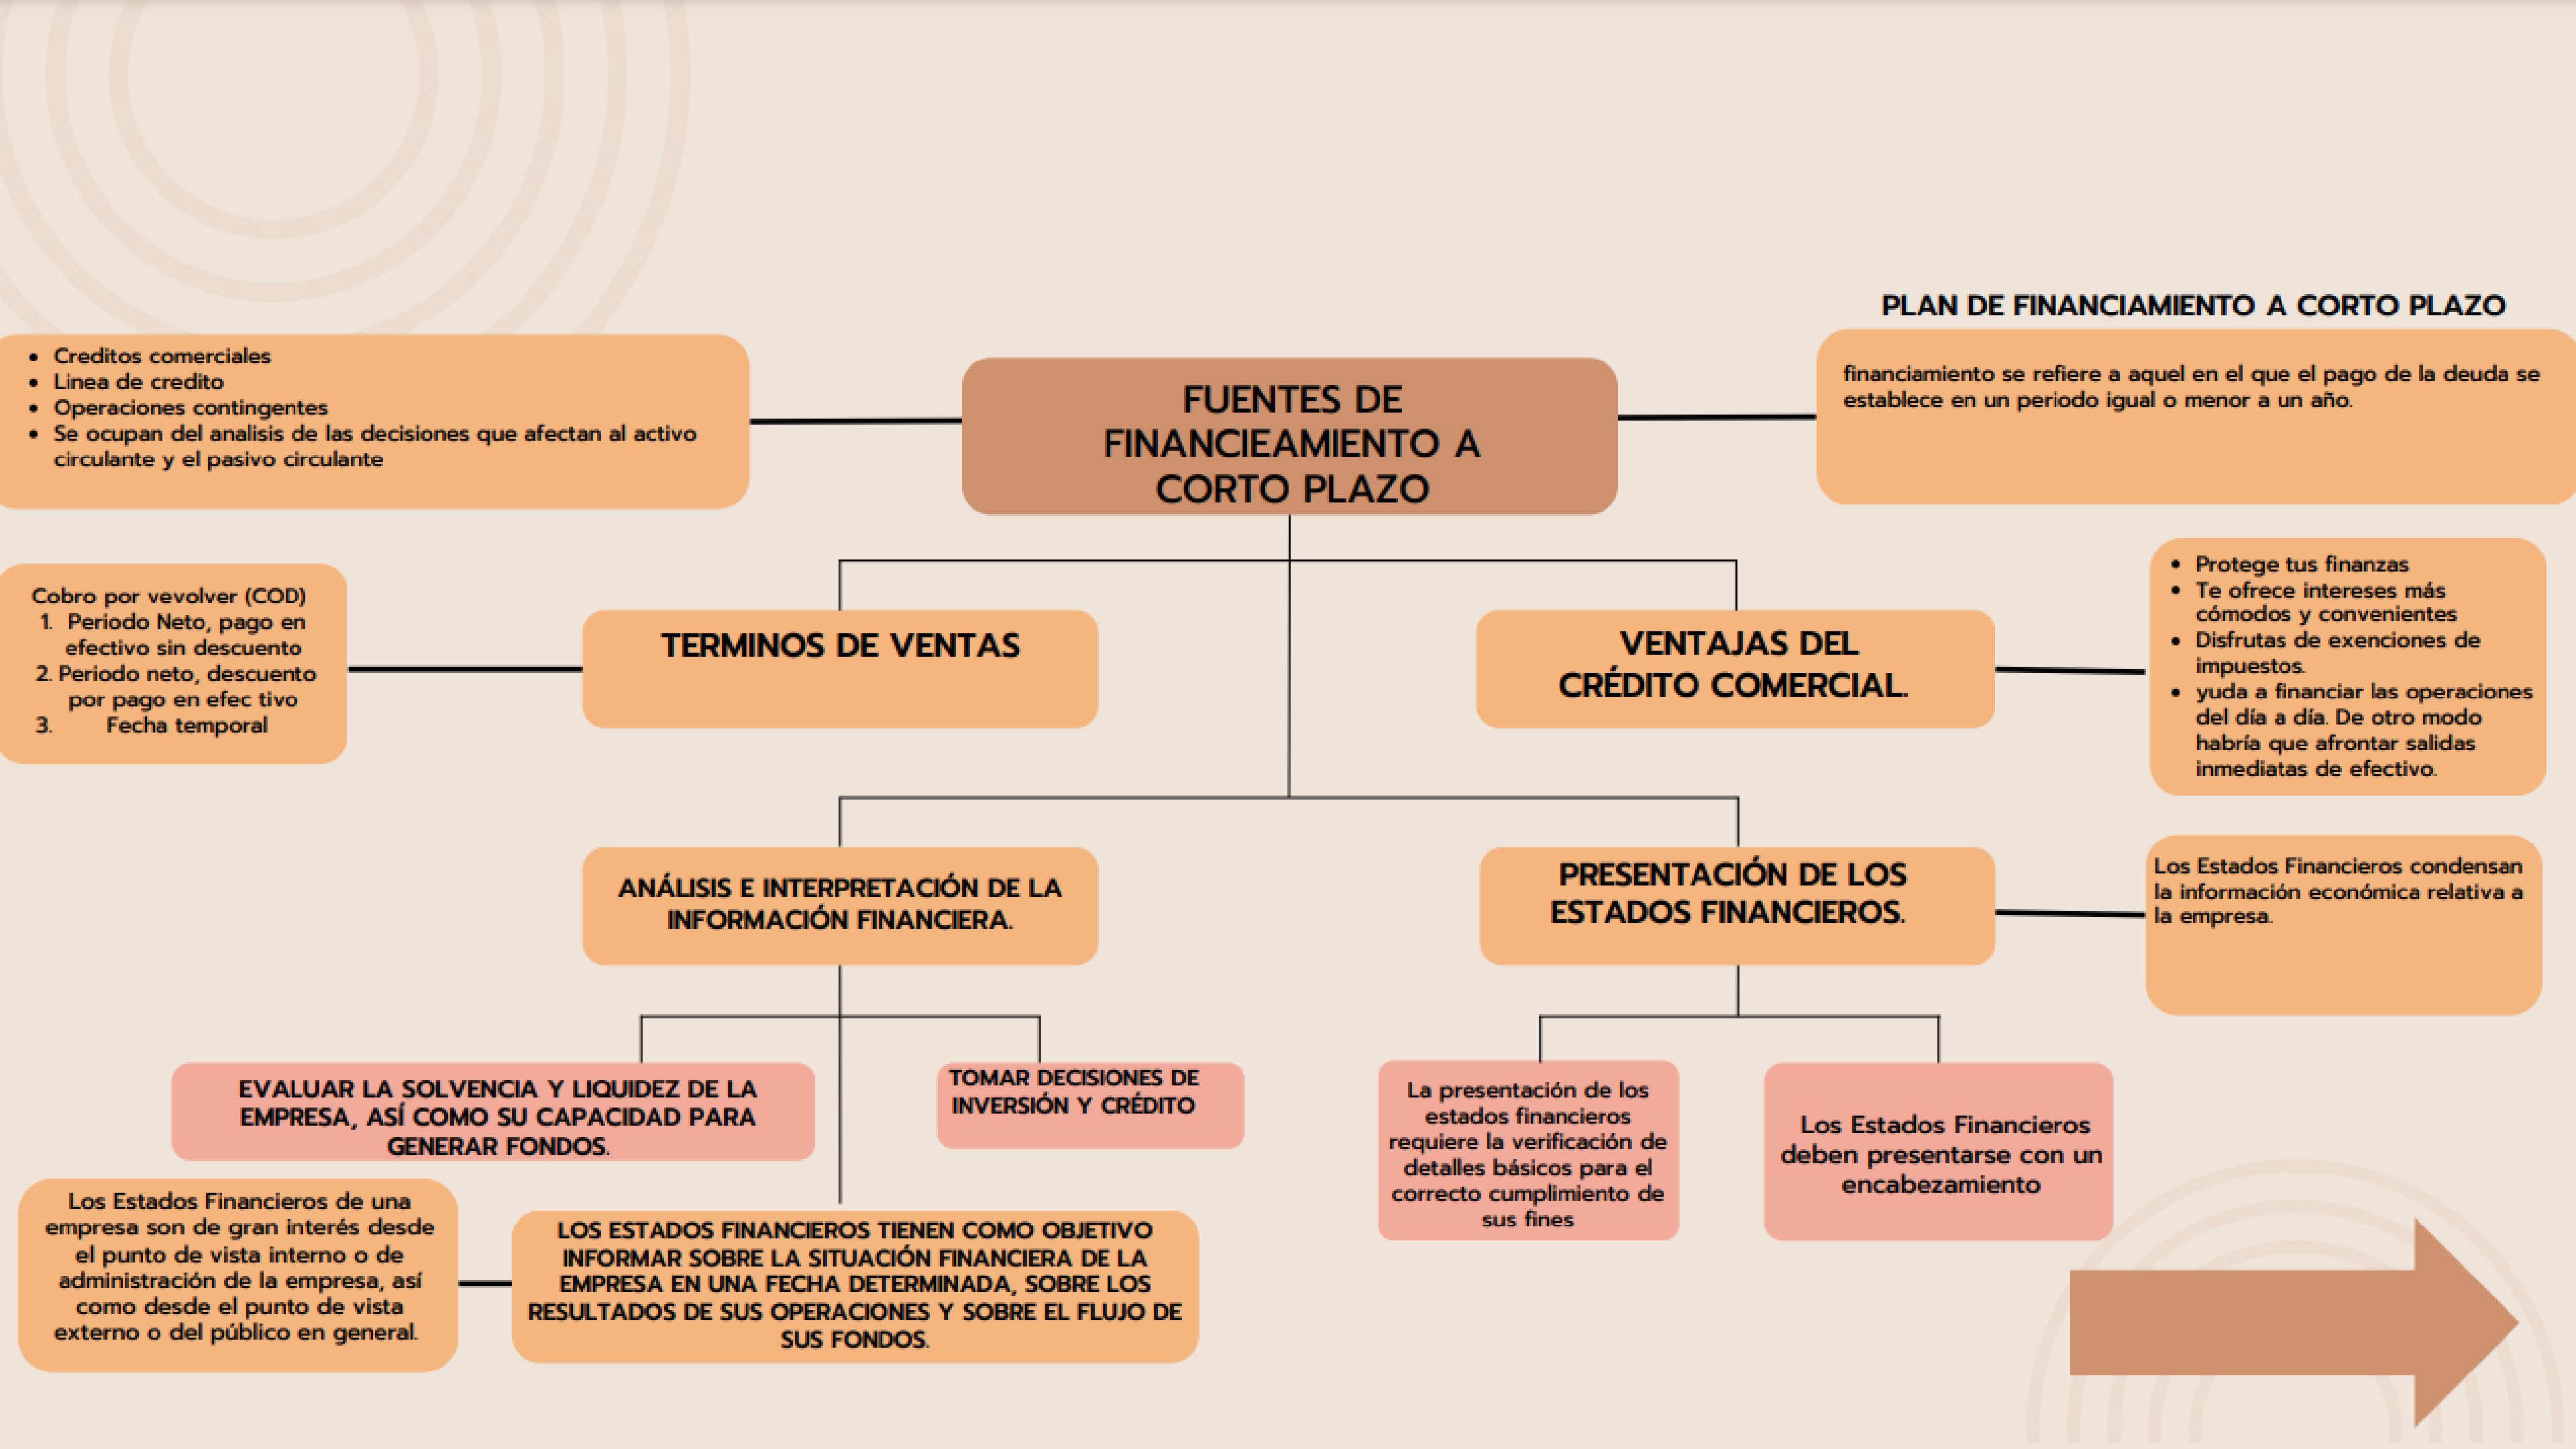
PLAN DE FINANCIAMIENTO A CORTO PLAZO

- Creditos comerciales
- Linea de credito
- Operaciones contingentes
- Se ocupan del analisis de las decisiones que afectan al activo circulante y el pasivo circulante

FUENTES DE FINANCIEAMIENTO A CORTO PLAZO

financiamiento se refiere a aquel en el que el pago de la deuda se establece en un periodo igual o menor a un año.

Cobro por vevolver (COD)
1. Periodo Neto, pago en efectivo sin descuento
2. Periodo neto, descuento por pago en efec tivo
3. Fecha temporal

TERMINOS DE VENTAS

VENTAJAS DEL CRÉDITO COMERCIAL.

- Protege tus finanzas
- Te ofrece intereses más cómodos y convenientes
- Disfrutas de exenciones de impuestos.
- yuda a financiar las operaciones del día a día. De otro modo habría que afrontar salidas inmediatas de efectivo.

ANÁLISIS E INTERPRETACIÓN DE LA INFORMACIÓN FINANCIERA.

PRESENTACIÓN DE LOS ESTADOS FINANCIEROS.

Los Estados Financieros condensan la información económica relativa a la empresa.

EVALUAR LA SOLVENCIA Y LIQUIDEZ DE LA EMPRESA, ASÍ COMO SU CAPACIDAD PARA GENERAR FONDOS.

TOMAR DECISIONES DE INVERSIÓN Y CRÉDITO

La presentación de los estados financieros requiere la verificación de detalles básicos para el correcto cumplimiento de sus fines

Los Estados Financieros deben presentarse con un encabezamiento

Los Estados Financieros de una empresa son de gran interés desde el punto de vista interno o de administración de la empresa, así como desde el punto de vista externo o del público en general.

LOS ESTADOS FINANCIEROS TIENEN COMO OBJETIVO INFORMAR SOBRE LA SITUACIÓN FINANCIERA DE LA EMPRESA EN UNA FECHA DETERMINADA, SOBRE LOS RESULTADOS DE SUS OPERACIONES Y SOBRE EL FLUJO DE SUS FONDOS.